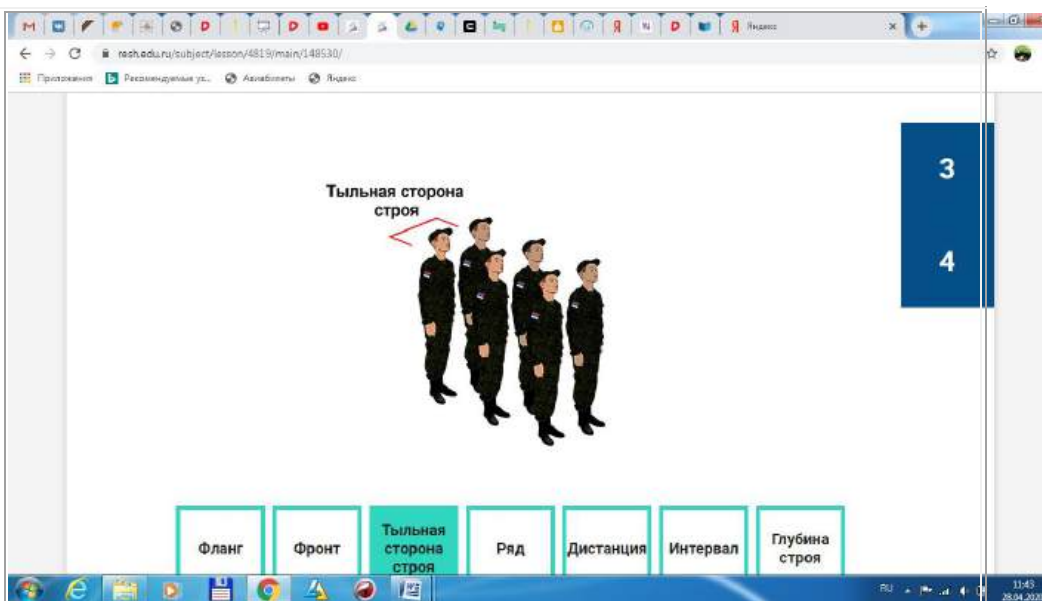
Яндекс

resh.edu.ru/subject/lesson/4819/main/148530/

Приложения Рекомендуемые уз... Авиабилеты Яндекс

Тыльная сторона строя

3

4

Фланг

Фронт

Тыльная сторона строя

Ряд

Дистанция

Интервал

Глубина строя

RU 11:43 28.04.2020